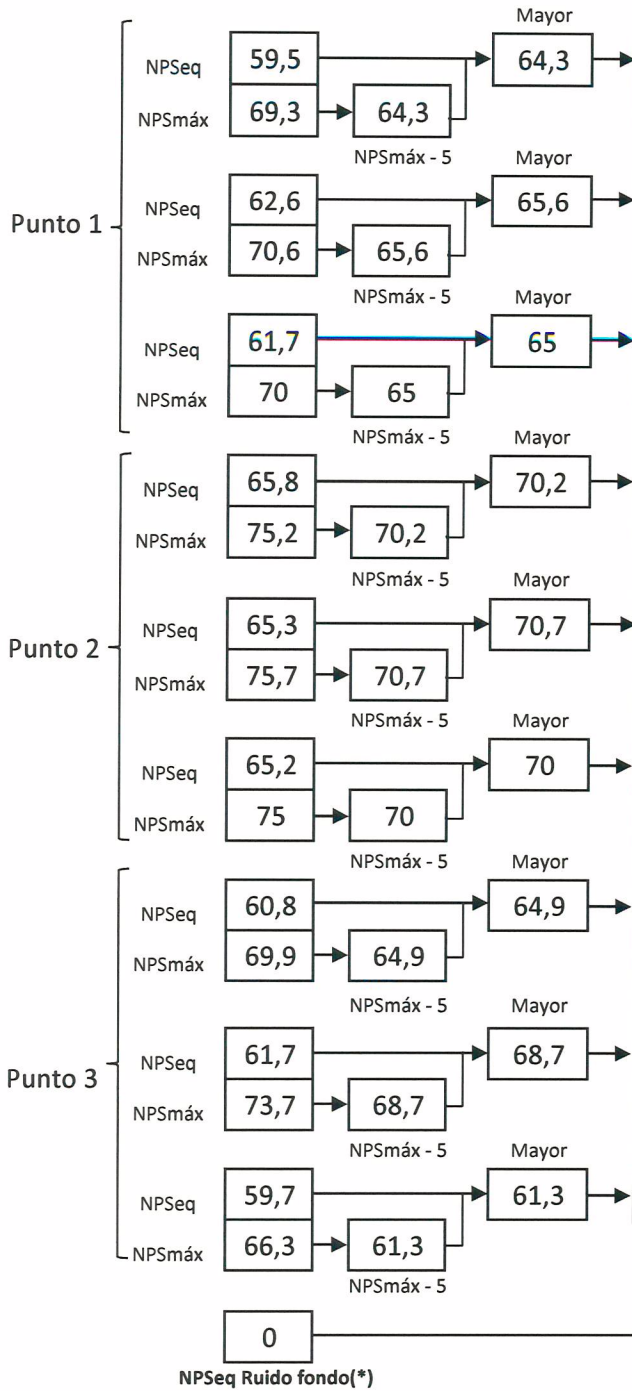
Punto 1

Mayor
NPSeq 59,5
NPSmáx 69,3
64,3
NPSmáx - 5
64,3

Mayor
NPSeq 62,6
NPSmáx 70,6
65,6
NPSmáx - 5
65,6

Mayor
NPSeq 61,7
NPSmáx 70
65
NPSmáx - 5
65

Punto 2

Mayor
NPSeq 65,8
NPSmáx 75,2
70,2
NPSmáx - 5
70,2

Mayor
NPSeq 65,3
NPSmáx 75,7
70,7
NPSmáx - 5
70,7

Mayor
NPSeq 65,2
NPSmáx 75
70
NPSmáx - 5
70

Punto 3

Mayor
NPSeq 60,8
NPSmáx 69,9
64,9
NPSmáx - 5
64,9

Mayor
NPSeq 61,7
NPSmáx 73,7
68,7
NPSmáx - 5
68,7

Mayor
NPSeq 59,7
NPSmáx 66,3
61,3
NPSmáx - 5
61,3

0
NPSeq Ruido fondo(*)